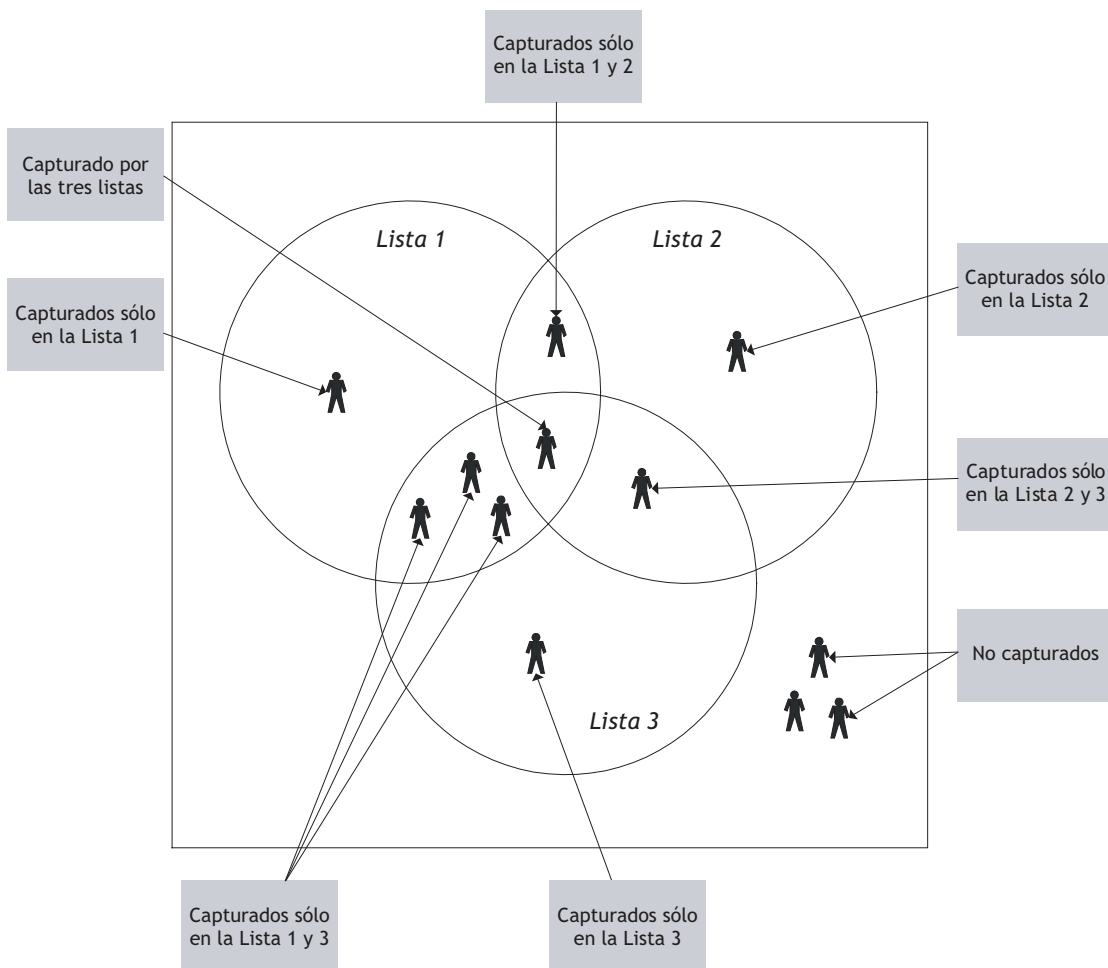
Capturados sólo en la Lista 1 y 2

Capturado por las tres listas

Lista 1

Lista 2

Capturados sólo en la Lista 2

Capturados sólo en la Lista 1

Capturados sólo en la Lista 2 y 3

No capturados

Lista 3

Capturados sólo en la Lista 1 y 3

Capturados sólo en la Lista 3